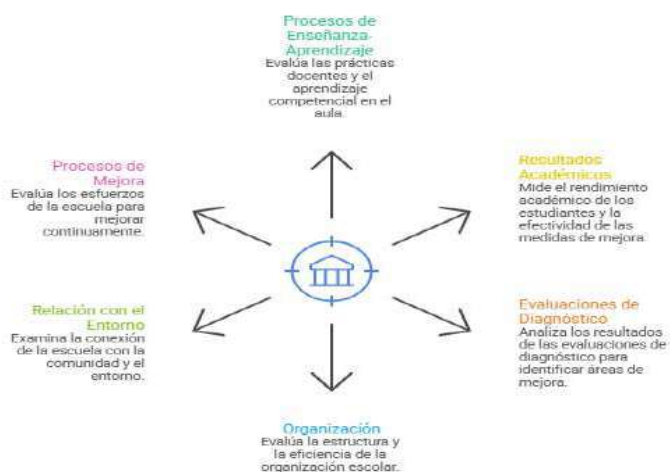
Procesos de Enseñanza-Aprendizaje
Evalúa las prácticas docentes y el aprendizaje competencial en el aula.

Procesos de Mejora
Evalúa los esfuerzos de la escuela para mejorar continuamente.

Resultados Académicos
Mide el rendimiento académico de los estudiantes y la efectividad de las medidas de mejora.

Relación con el Entorno
Examina la conexión de la escuela con la comunidad y el entorno.

Evaluaciones de Diagnóstico
Analiza los resultados de las evaluaciones de diagnóstico para identificar áreas de mejora.

Organización
Evalúa la estructura y la eficiencia de la organización escolar.